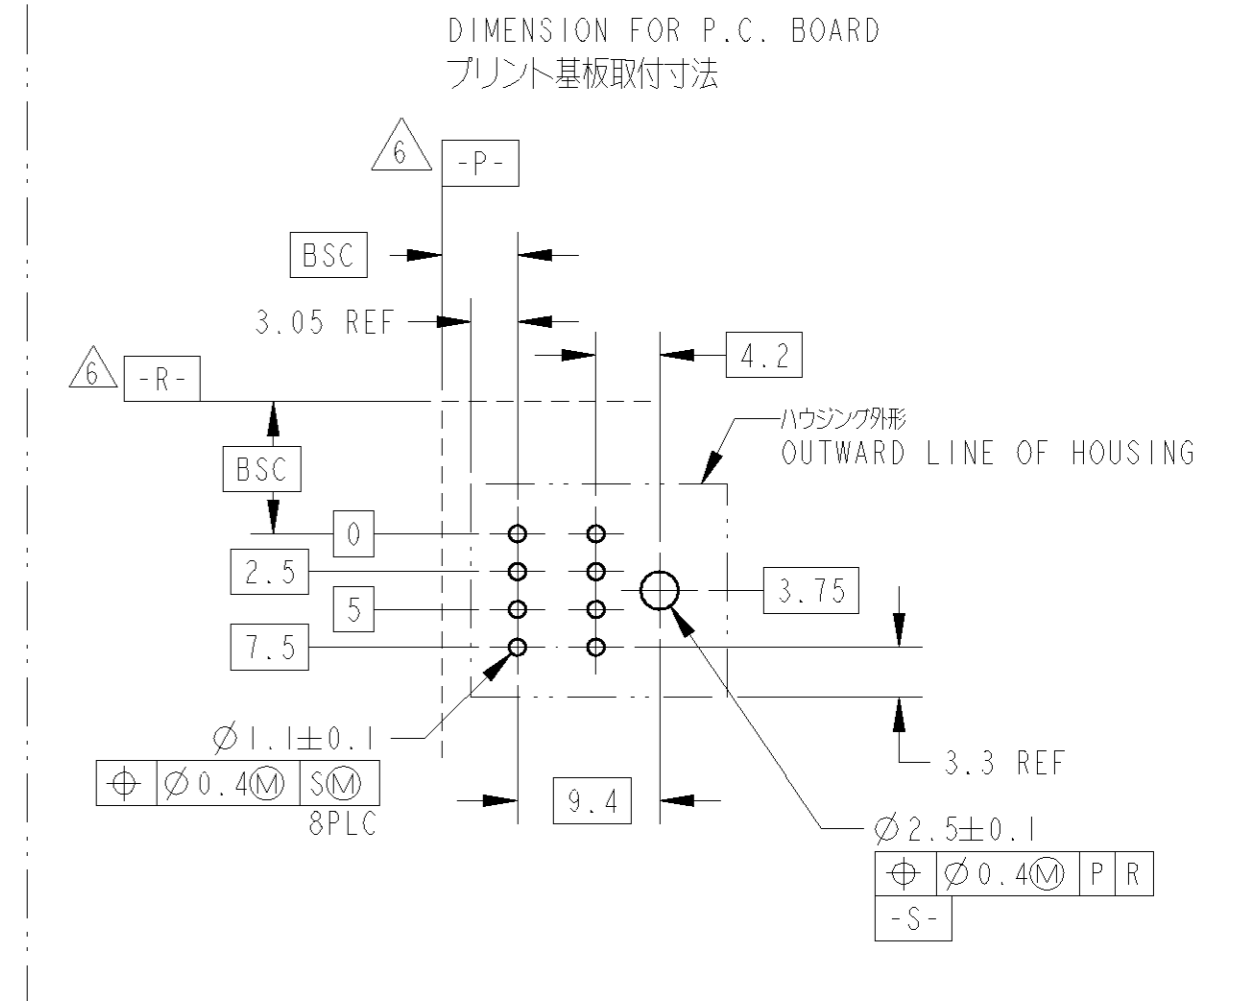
DIMENSION FOR P.C. BOARD
プリント基板取付寸法

6 -P-

BSC

3.05 REF

4.2

6 -R-

ハウジング外形
OUTWARD LINE OF HOUSING

BSC

0

2.5

3.75

5

7.5

3.3 REF

$\varnothing 1.1\pm0.1$

| ⌖ | $\varnothing 0.4$Ⓜ | SⓂ |
|---|---|---|

8PLC

9.4

$\varnothing 2.5\pm0.1$

| ⌖ | $\varnothing 0.4$Ⓜ | P | R |
|---|---|---|---|

-S-